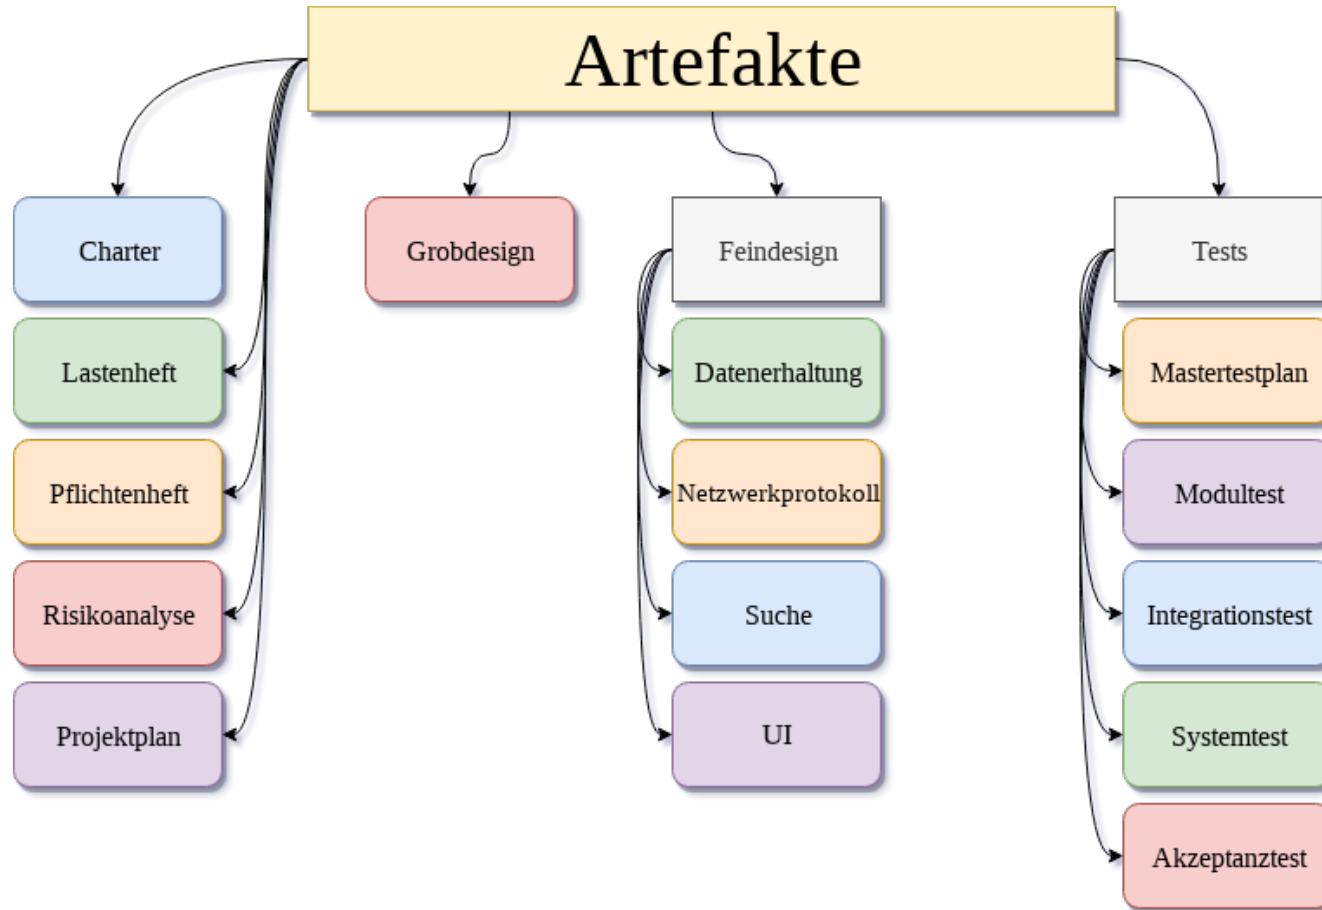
Artefakte

Charter
Lastenheft
Pflichtenheft
Risikoanalyse
Projektplan

Grobdesign

Feindesign
Datenerhaltung
Netzwerkprotokoll
Suche
UI

Tests
Mastertestplan
Modultest
Integrationstest
Systemtest
Akzeptanztest